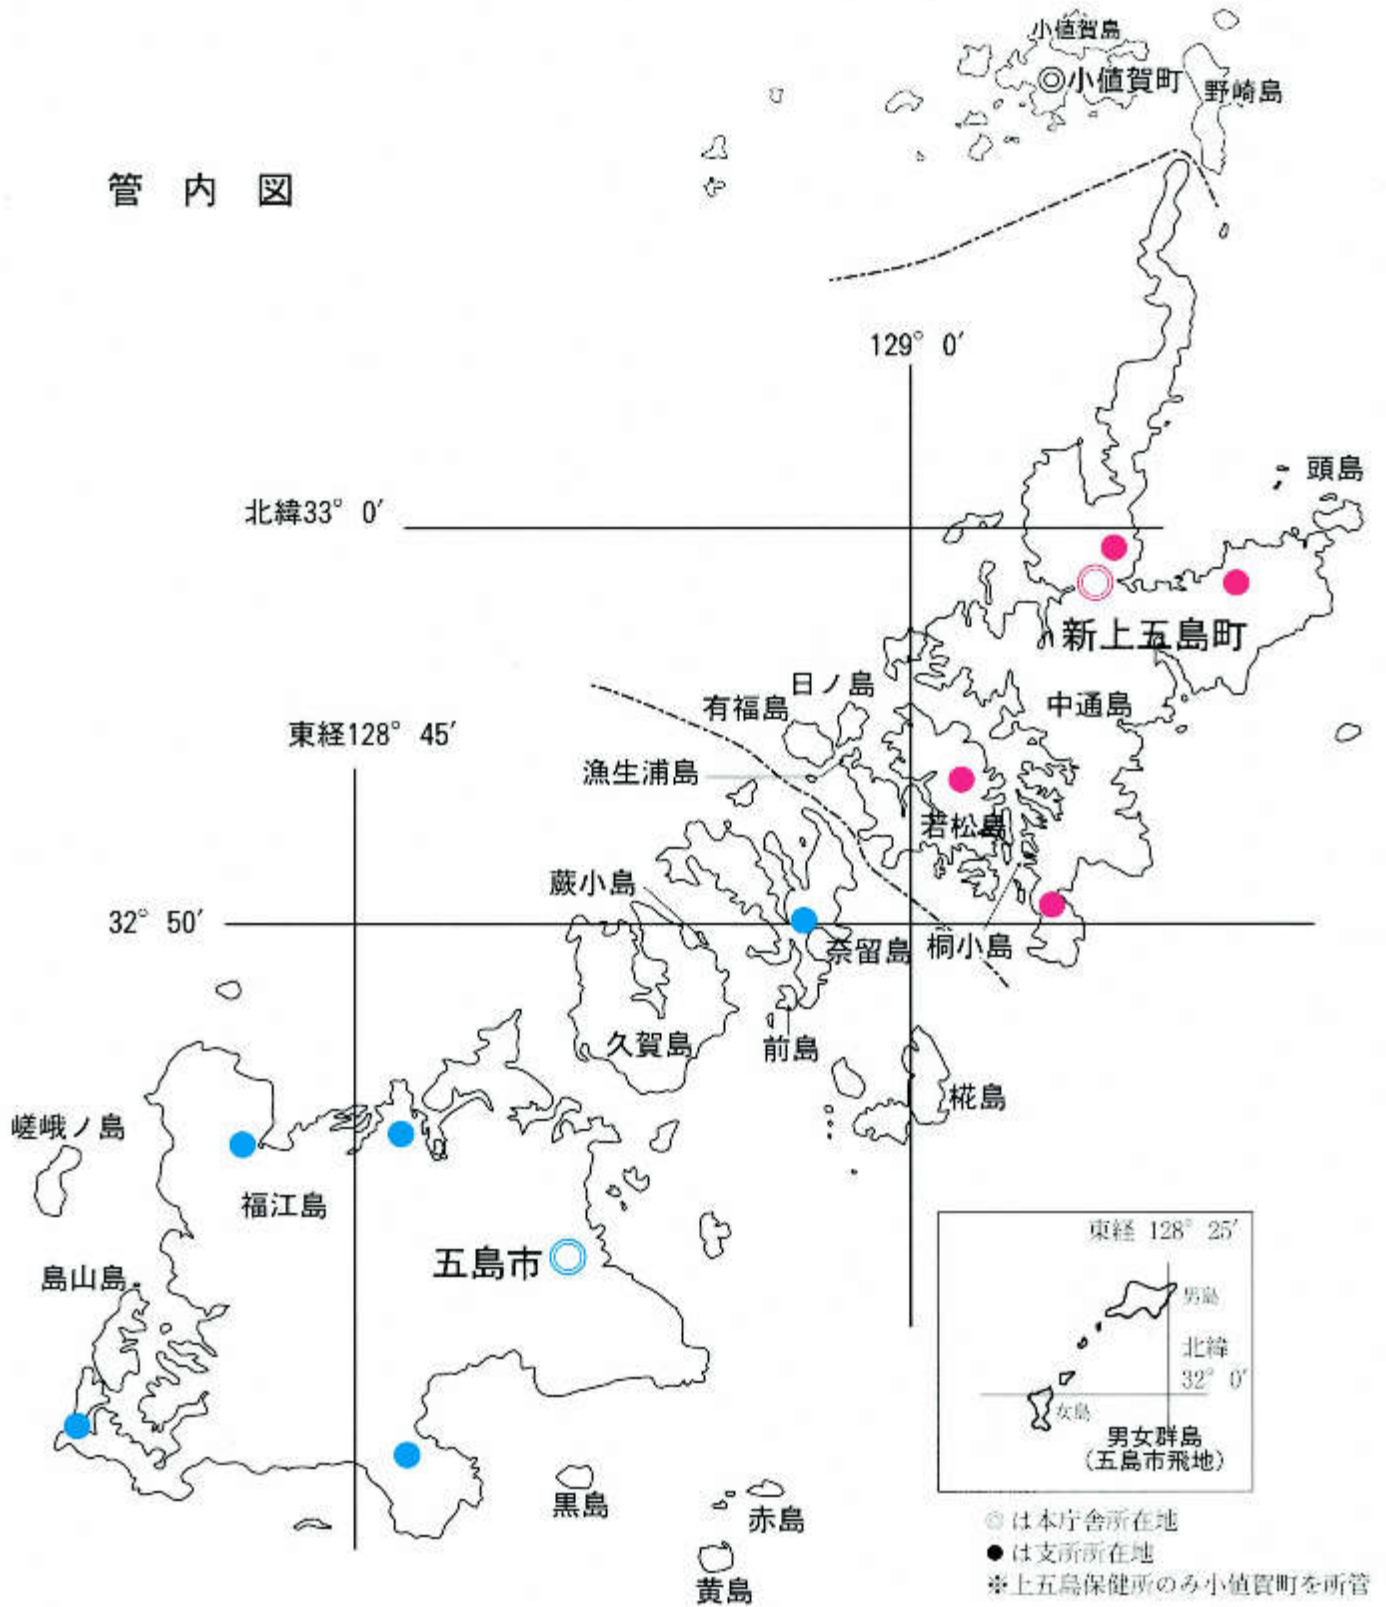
管内図

小値賀島
◎小値賀町
野崎島

129° 0′

頭島

北緯33° 0′

新上五島町

日ノ島
有福島
中通島

東経128° 45′

漁生浦島

若松島

蕨小島

32° 50′

奈留島
桐小島

久賀島
前島

椛島

嵯峨ノ島

福江島

五島市

島山島

黒島
赤島
黄島

東経 128° 25′
男島
北緯 32° 0′
女島
男女群島
(五島市飛地)

◎は本庁舎所在地
●は支所所在地
※上五島保健所のみ小値賀町を所管